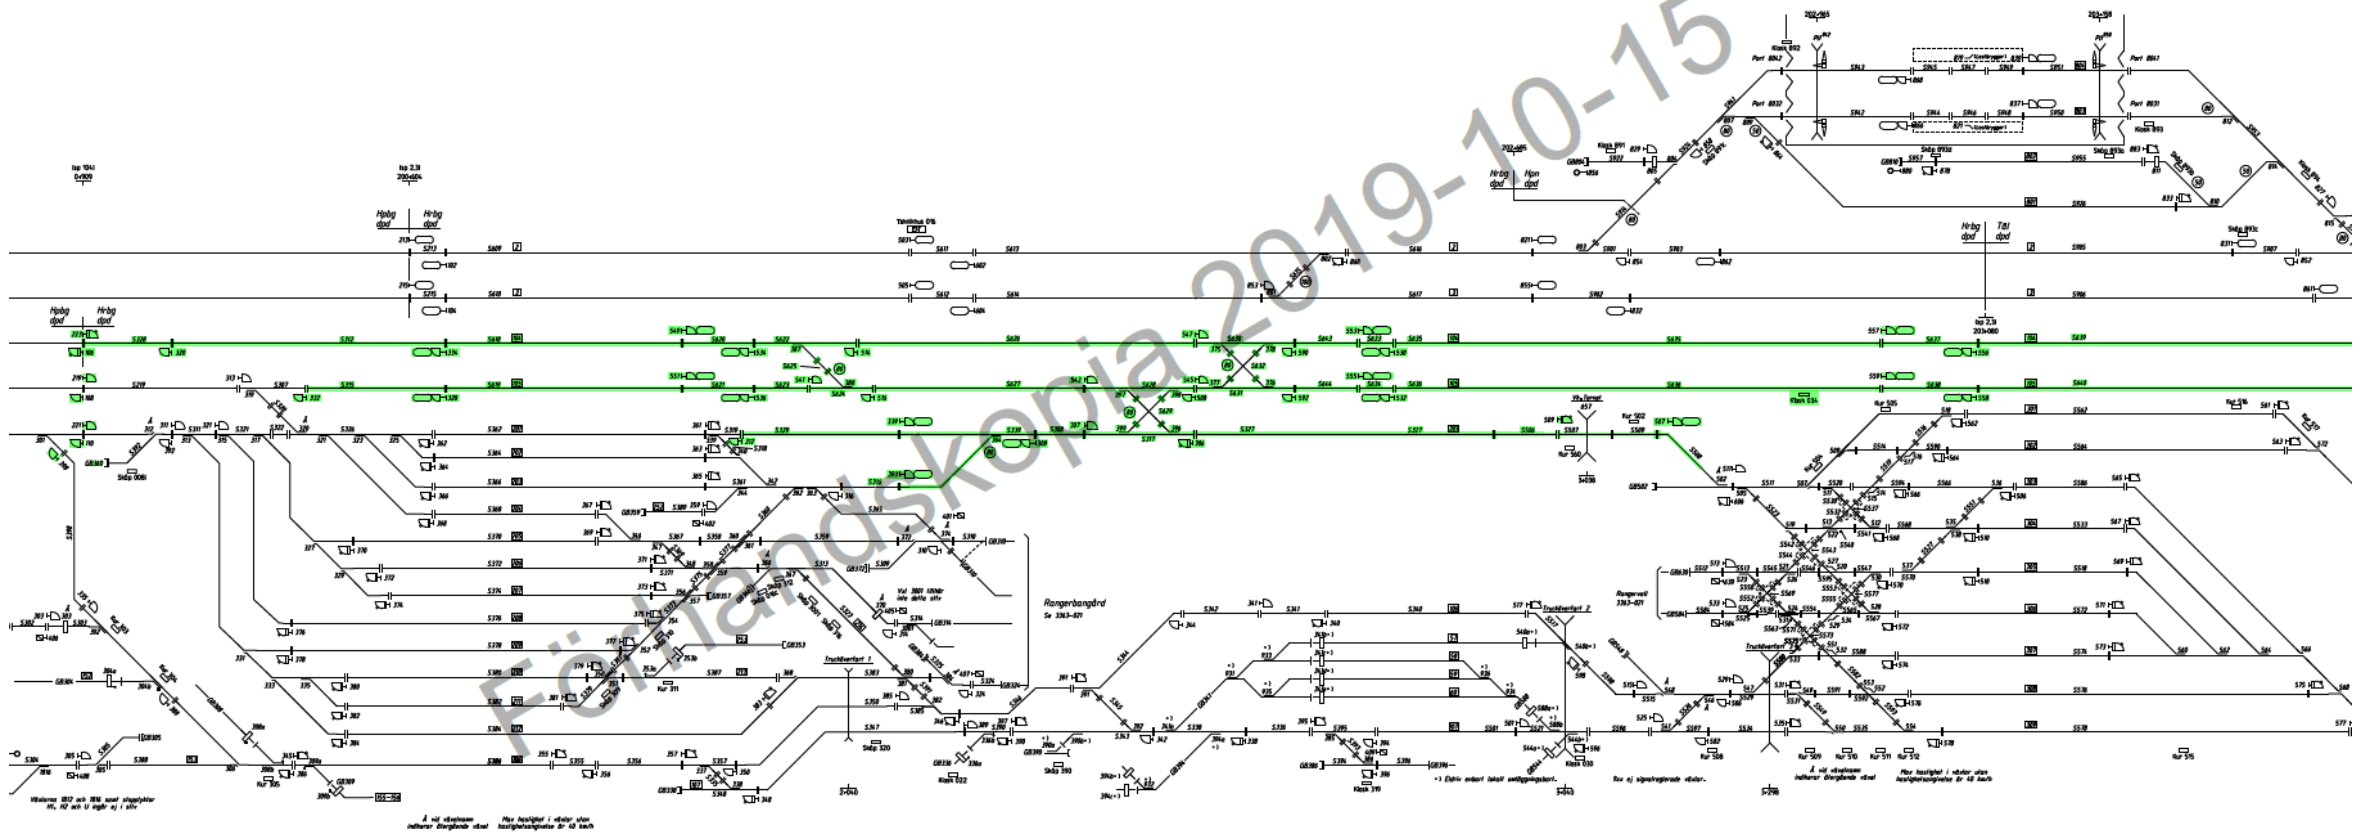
Förhandskopia 2019-10-15

Hpbg dpd
Hrbg dpd
Hrbg dpd
Hpn dpd
Hrbg dpd
T&I dpd

Rangerbangård

Truckövfart 1
Truckövfart 2

Port 8042
Port 8032
Port 8041
Port 8031

Växlarna 181? och 18?? samt stopplyktor H1, H2 och U ingår ej i sllv

Å vid växeln anger indikering återgående växel

Max hastighet i växlar utan hastighetssignalering är 40 km/h

Rangerväxl

Sv ej signalreglerade växlar.

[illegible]